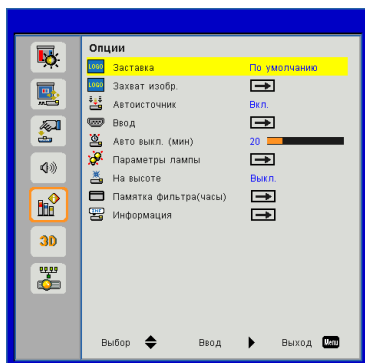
Опции

| | |
|---|---|
| Заставка | По умолчанию |
| Захват изобр. | |
| Автоисточник | Вкл. |
| Ввод | |
| Авто выкл. (мин) | 20 |
| Параметры лампы | |
| На высоте | Выкл. |
| Памятка фильтра(часы) | |
| Информация | |

3D

Выбор Ввод Выход Menu